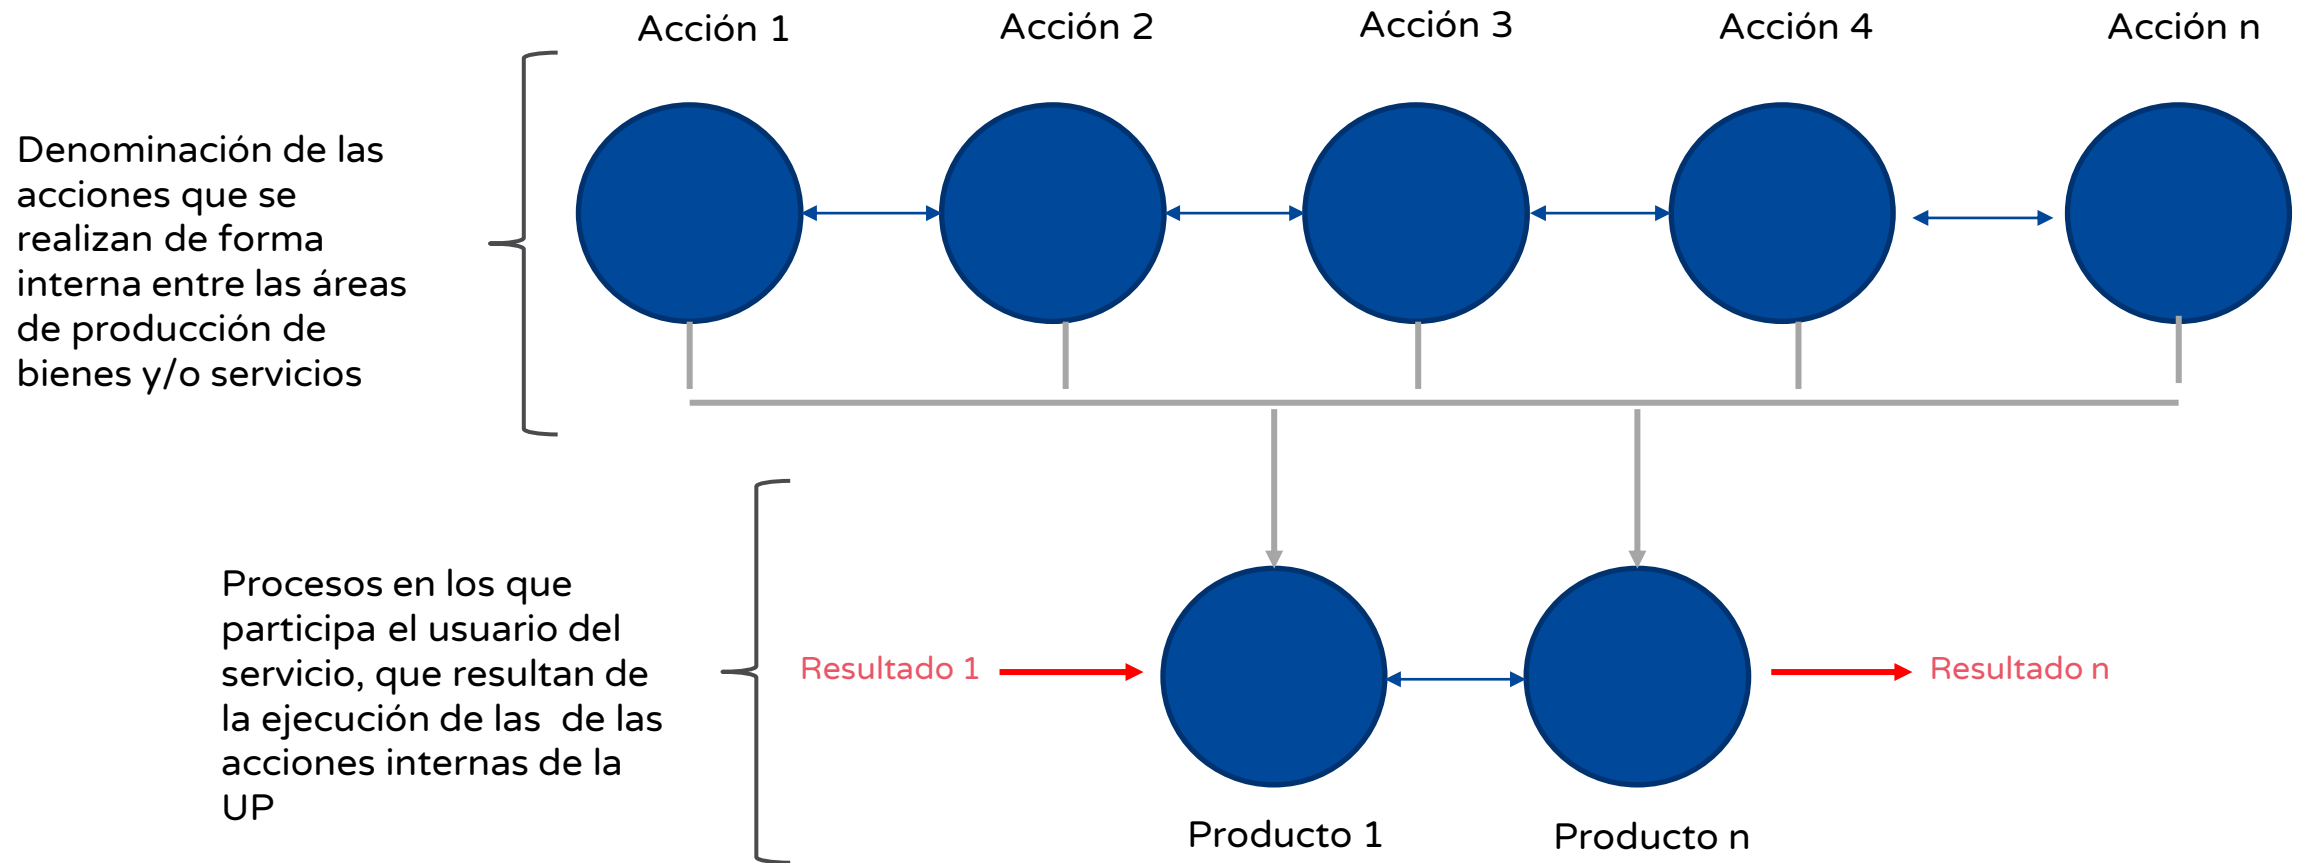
Acción 1
Acción 2
Acción 3
Acción 4
Acción n

Denominación de las acciones que se realizan de forma interna entre las áreas de producción de bienes y/o servicios

Procesos en los que participa el usuario del servicio, que resultan de la ejecución de las de las acciones internas de la UP

Resultado 1
Resultado n

Producto 1
Producto n